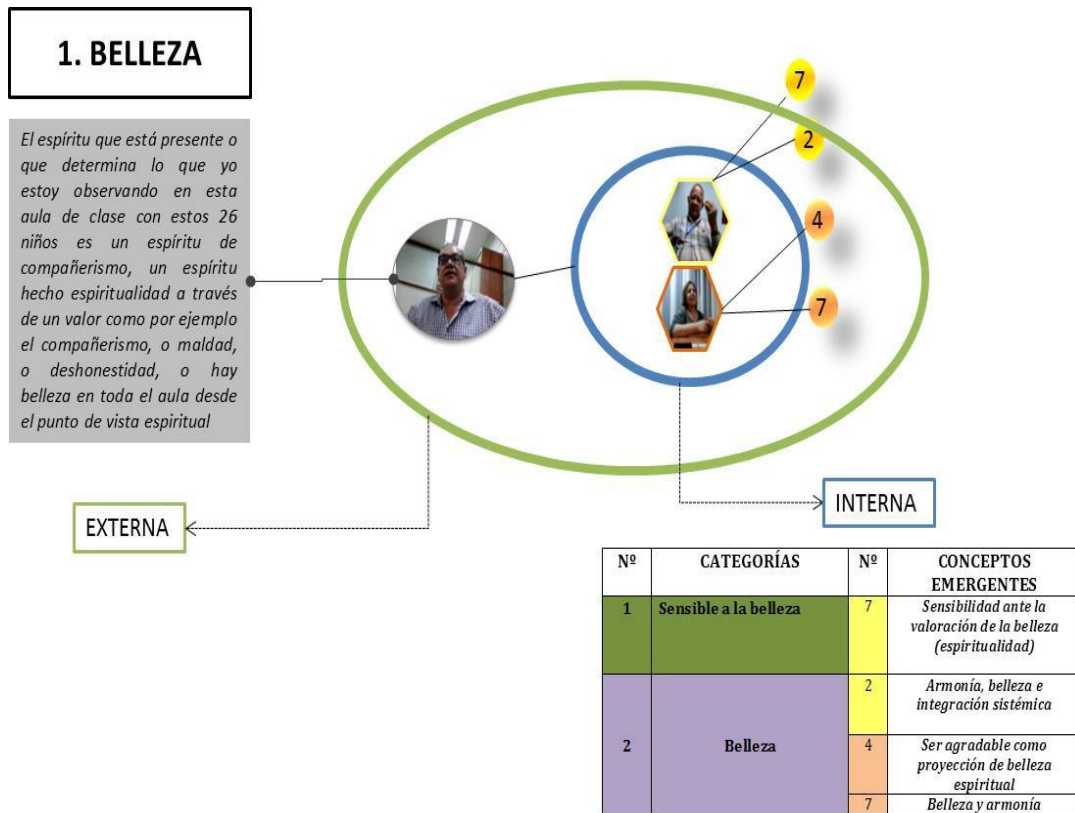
1. BELLEZA

El espíritu que está presente o que determina lo que yo estoy observando en esta aula de clase con estos 26 niños es un espíritu de compañerismo, un espíritu hecho espiritualidad a través de un valor como por ejemplo el compañerismo, o maldad, o deshonestidad, o hay belleza en toda el aula desde el punto de vista espiritual

7

2

4

7

EXTERNA

INTERNA

| Nº | CATEGORÍAS | Nº | CONCEPTOS EMERGENTES |
|---|---|---|---|
| 1 | Sensible a la belleza | 7 | Sensibilidad ante la valoración de la belleza (espiritualidad) |
| 2 | Belleza | 2 | Armonía, belleza e integración sistémica |
| | | 4 | Ser agradable como proyección de belleza espiritual |
| | | 7 | Belleza y armonía |